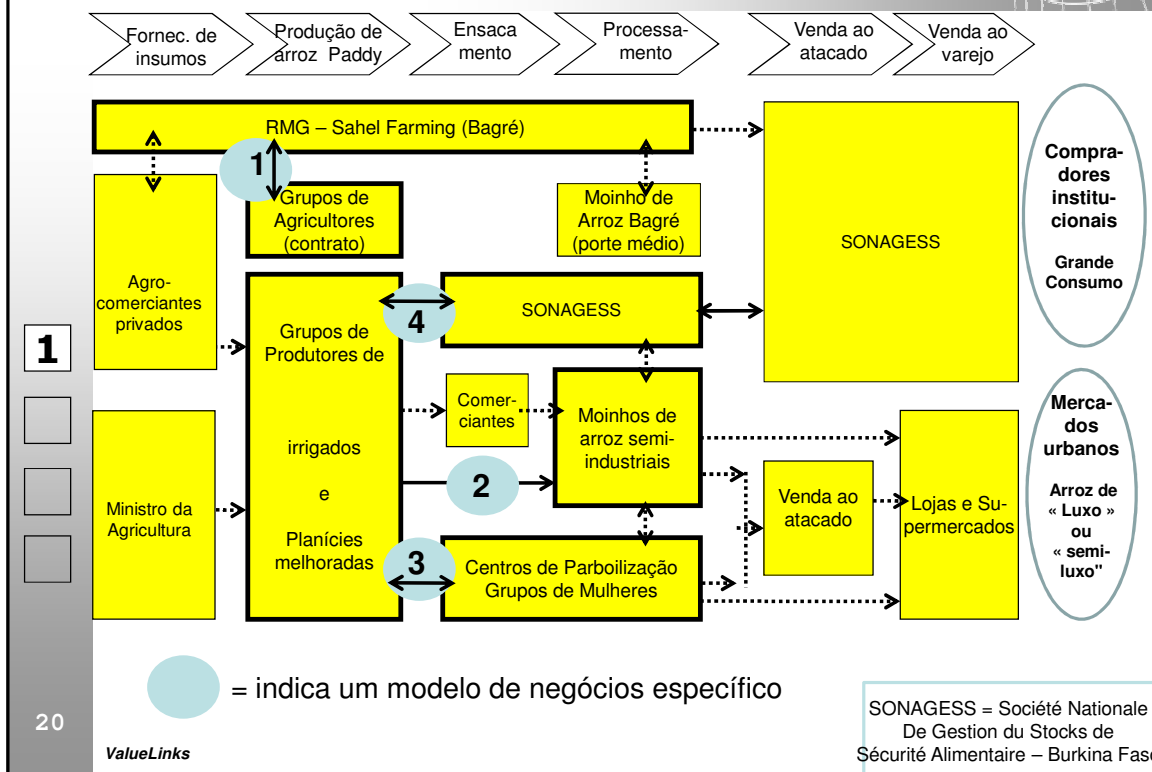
Fornec. de insumos

Produção de arroz Paddy

Ensacamento

Processamento

Venda ao atacado

Venda ao varejo

RMG – Sahel Farming (Bagré)

1

Grupos de Agricultores (contrato)

Moinho de Arroz Bagré (porte médio)

SONAGESS

Compradores institucionais

Grande Consumo

Agro-comerciantes privados

Grupos de Produtores de irrigados e Planícies melhoradas

4

SONAGESS

Comerciantes

Moinhos de arroz semi-industriais

2

Venda ao atacado

Lojas e Supermercados

Mercados urbanos

Arroz de « Luxo » ou « semi-luxo"

Ministro da Agricultura

3

Centros de Parboilização Grupos de Mulheres

1

= indica um modelo de negócios específico

20

ValueLinks

SONAGESS = Société Nationale De Gestion du Stocks de Sécurité Alimentaire – Burkina Faso